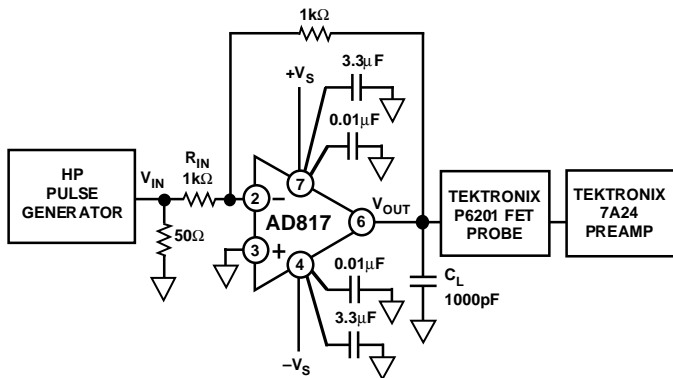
$1k\Omega$

$+V_S$

$3.3\mu F$

$0.01\mu F$

HP PULSE GENERATOR

$V_{IN}$

$R_{IN}$ $1k\Omega$

2 −

7

6

3 +

4

AD817

$V_{OUT}$

$50\Omega$

TEKTRONIX P6201 FET PROBE

TEKTRONIX 7A24 PREAMP

$0.01\mu F$

$3.3\mu F$

$C_L$ 1000pF

$-V_S$